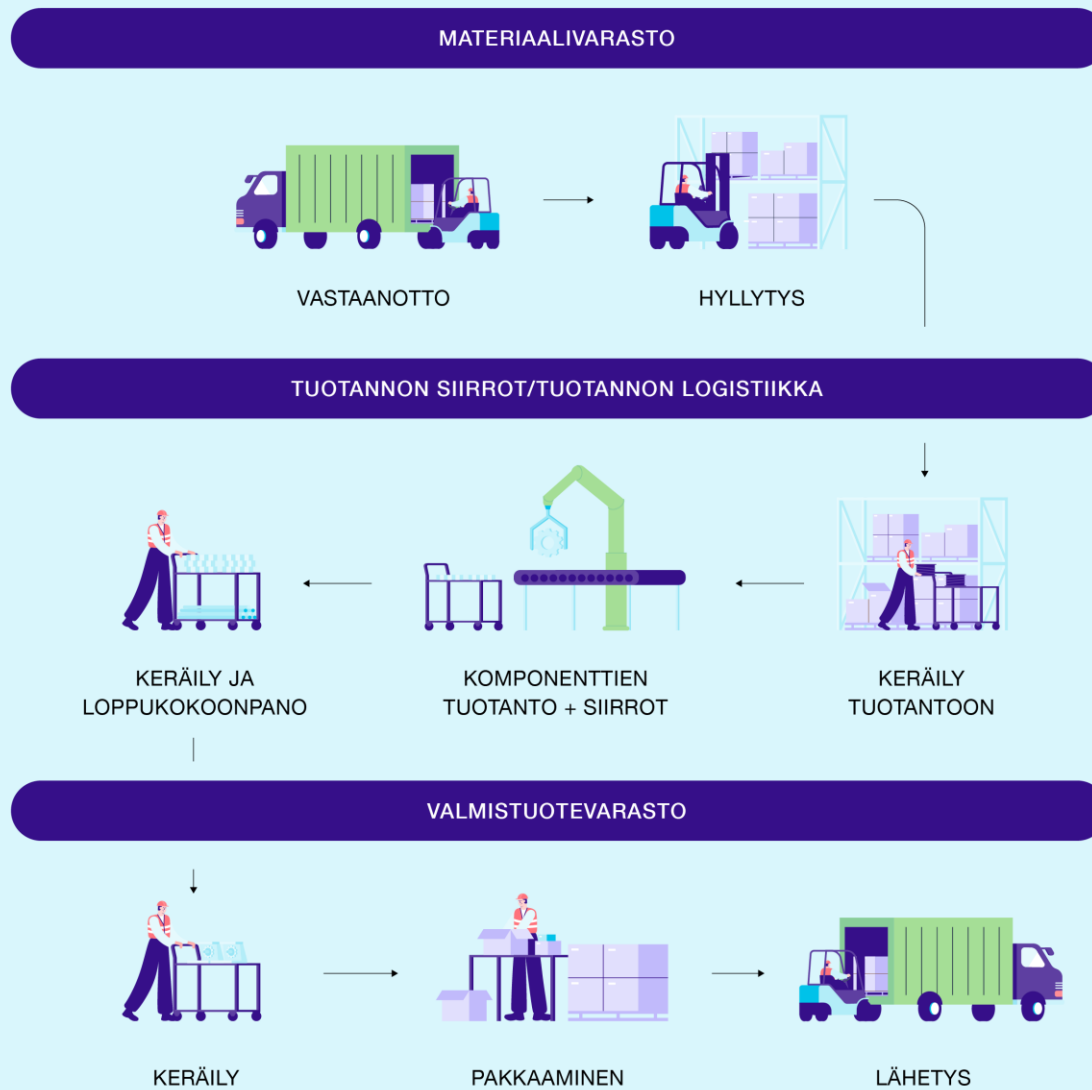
MATERIAALIVARASTO

VASTAANOTTO

HYLLYTYS

TUOTANNON SIIRROT/TUOTANNON LOGISTIIKKA

KERÄILY JA LOPPUKOKOONPANO

KOMPONENTTIEN TUOTANTO + SIIRROT

KERÄILY TUOTANTOON

VALMISTUOTEVARASTO

KERÄILY

PAKKAAMINEN

LÄHETYS